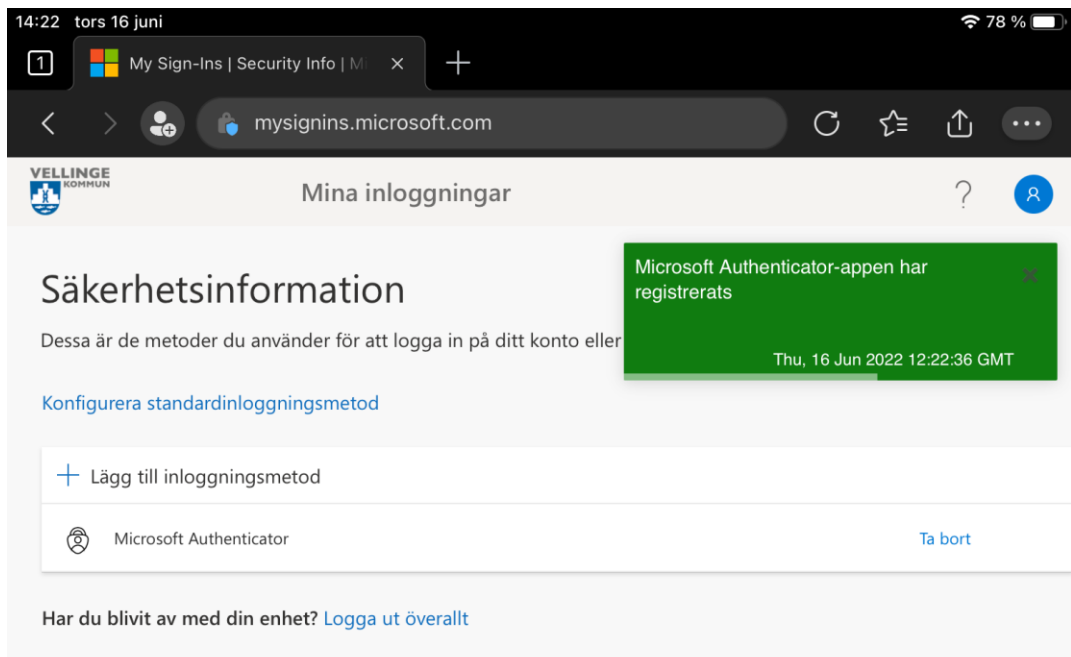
14:22 tors 16 juni

78 %

1

My Sign-Ins | Security Info | Mi

mysignins.microsoft.com

VELLINGE KOMMUN

Mina inloggningar

?

Microsoft Authenticator-appen har registrerats

Thu, 16 Jun 2022 12:22:36 GMT

Säkerhetsinformation

Dessa är de metoder du använder för att logga in på ditt konto eller

Konfigurera standardinloggningsmetod

+ Lägg till inloggningsmetod

Microsoft Authenticator

Ta bort

Har du blivit av med din enhet? Logga ut överallt